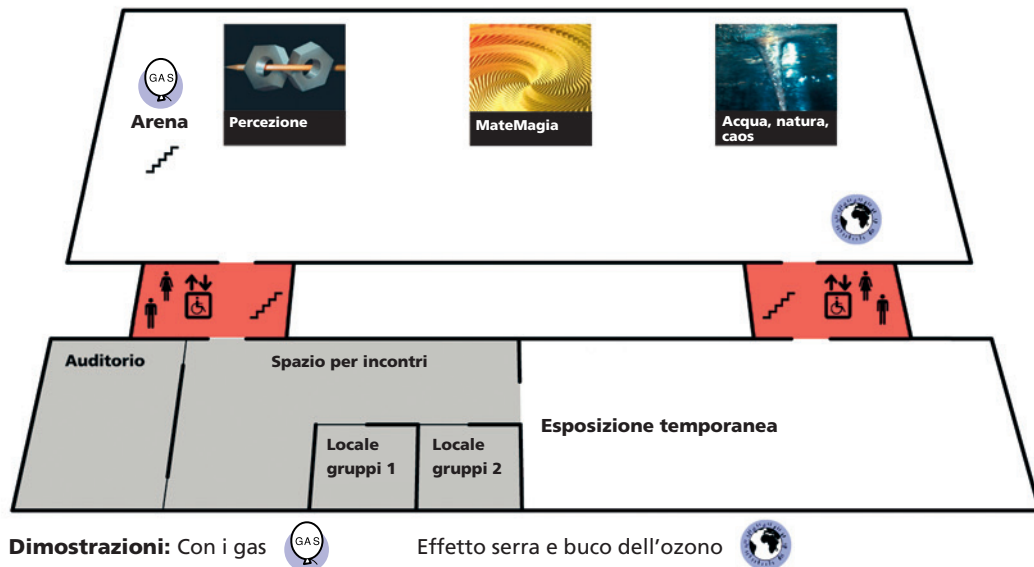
GAS

Arena

Percezione

MateMagia

Acqua, natura, caos

Auditorio

Spazio per incontri

Locale gruppi 1

Locale gruppi 2

Esposizione temporanea

**Dimostrazioni:** Con i gas GAS Effetto serra e buco dell’ozono